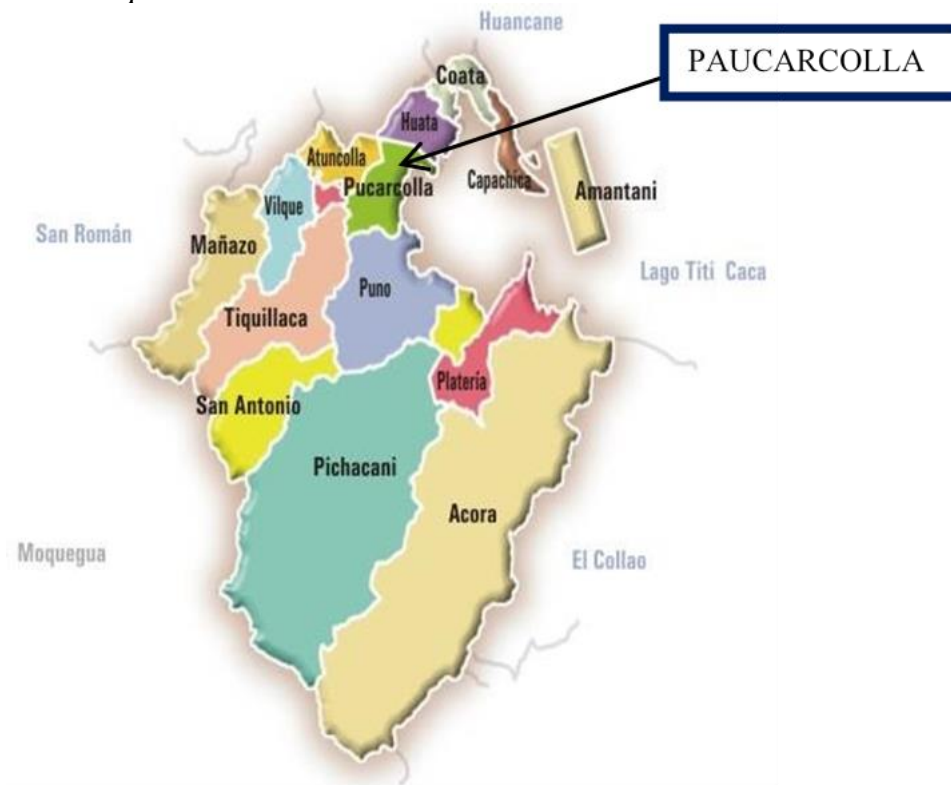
Huancane

PAUCARCOLLA

Coata

Huata

Atuncolla

Pucarcolla

Capachica

Amantani

Vilque

San Román

Mañazo

Lago Titi Caca

Puno

Tiquillaca

Plateria

San Antonio

Pichacani

Acora

Moquegua

El Collao